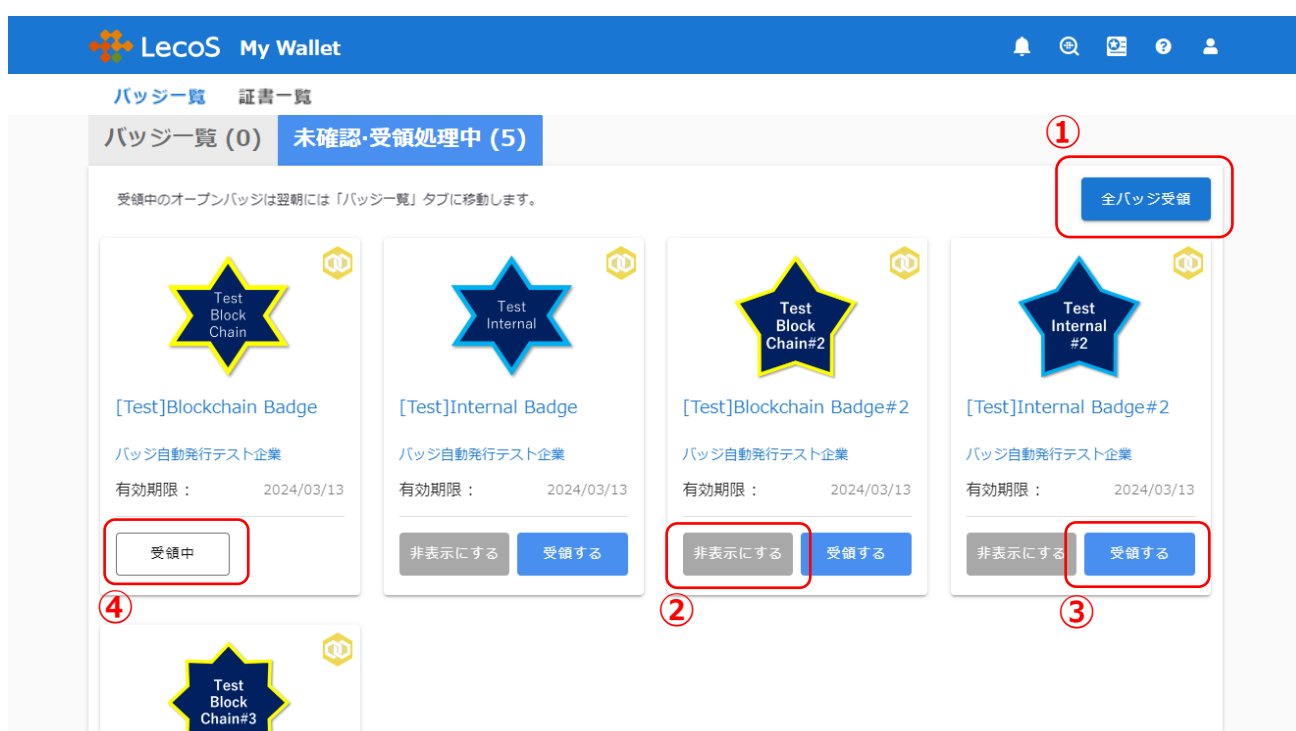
LecoS My Wallet

バッジ一覧 証書一覧

バッジ一覧 (0) 未確認·受領処理中 (5)

①

受領中のオープンバッジは翌朝には「バッジ一覧」タブに移動します。

全バッジ受領

Test Block Chain

[Test]Blockchain Badge

バッジ自動発行テスト企業

有効期限： 2024/03/13

受領中

④

Test Internal

[Test]Internal Badge

バッジ自動発行テスト企業

有効期限： 2024/03/13

非表示にする 受領する

Test Block Chain#2

[Test]Blockchain Badge#2

バッジ自動発行テスト企業

有効期限： 2024/03/13

非表示にする 受領する

②

Test Internal #2

[Test]Internal Badge#2

バッジ自動発行テスト企業

有効期限： 2024/03/13

非表示にする 受領する

③

Test Block Chain#3